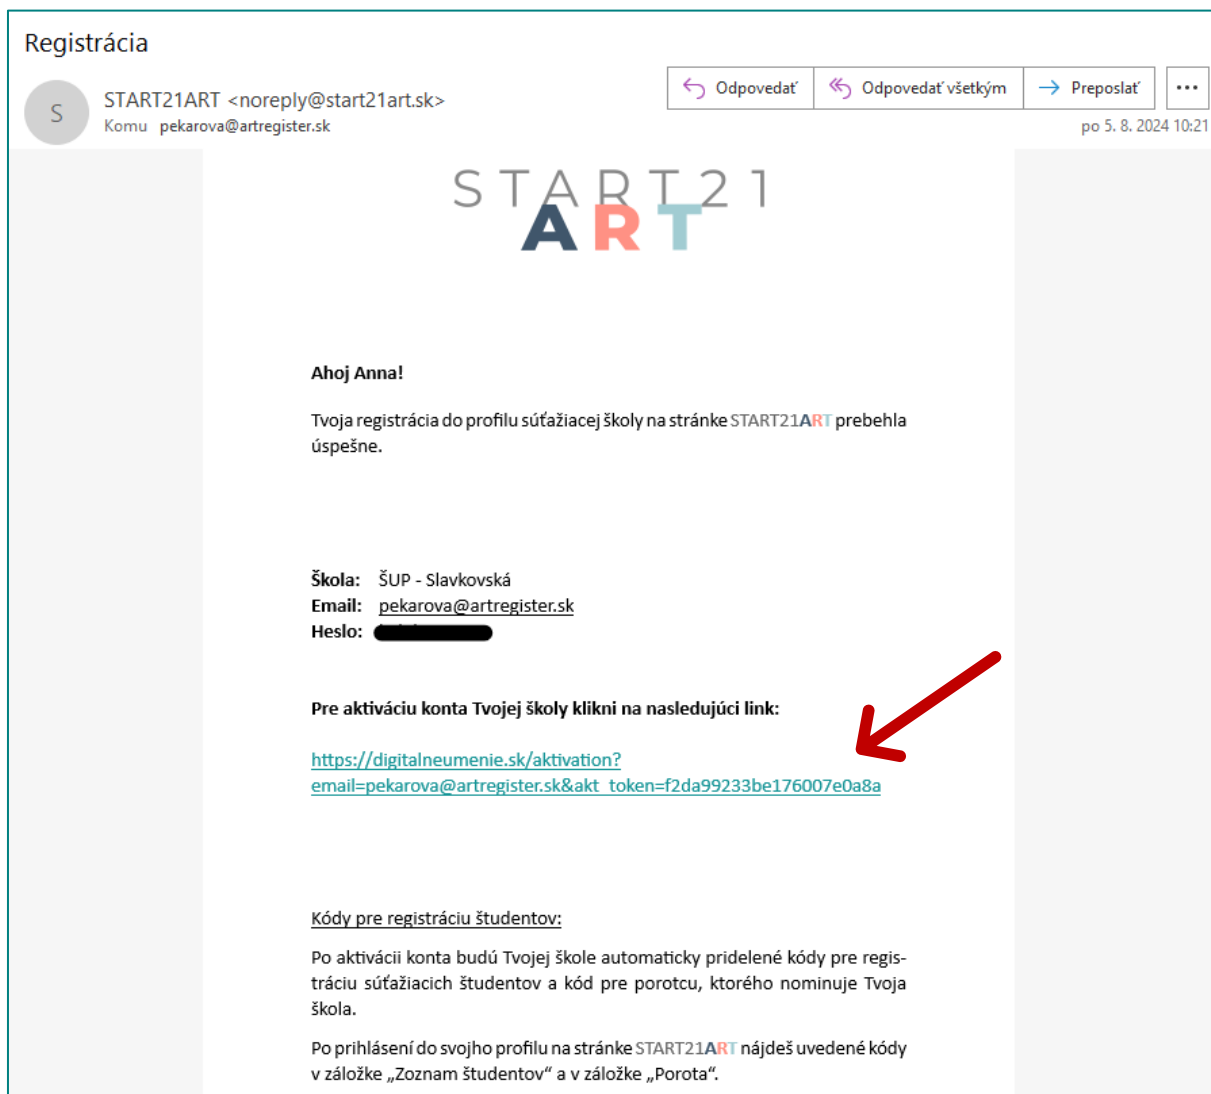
Registrácia

S

START21ART <noreply@start21art.sk>
Komu pekarova@artregister.sk

Odpovedať | Odpovedať všetkým | Preposlať | ...

po 5. 8. 2024 10:21

START21
ART

Ahoj Anna!

Tvoja registrácia do profilu súťažiacej školy na stránke START21ART prebehla úspešne.

Škola: ŠUP - Slavkovská
Email: pekarova@artregister.sk
Heslo: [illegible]

Pre aktiváciu konta Tvojej školy klikni na nasledujúci link:

https://digitalneumenie.sk/aktivation?email=pekarova@artregister.sk&akt_token=f2da99233be176007e0a8a

Kódy pre registráciu študentov:

Po aktivácii konta budú Tvojej škole automaticky pridelené kódy pre registráciu súťažiacich študentov a kód pre porotcu, ktorého nominuje Tvoja škola.

Po prihlásení do svojho profilu na stránke START21ART nájdeš uvedené kódy v záložke „Zoznam študentov“ a v záložke „Porota“.